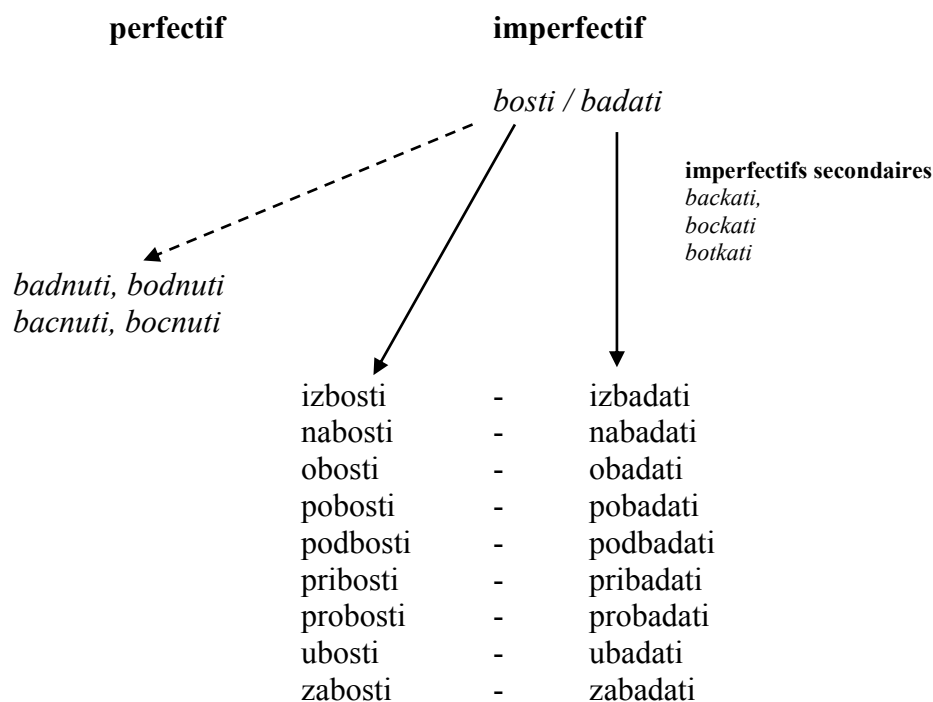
perfectif

imperfectif

bosti / badati

imperfectifs secondaires
backati,
bockati
botkati

badnuti, bodnuti
bacnuti, bocnuti

| | | |
|---|---|---|
| izbosti | - | izbadati |
| nabosti | - | nabadati |
| obosti | - | obadati |
| pobosti | - | pobadati |
| podbosti | - | podbadati |
| pribosti | - | pribadati |
| probosti | - | probadati |
| ubosti | - | ubadati |
| zabosti | - | zabadati |